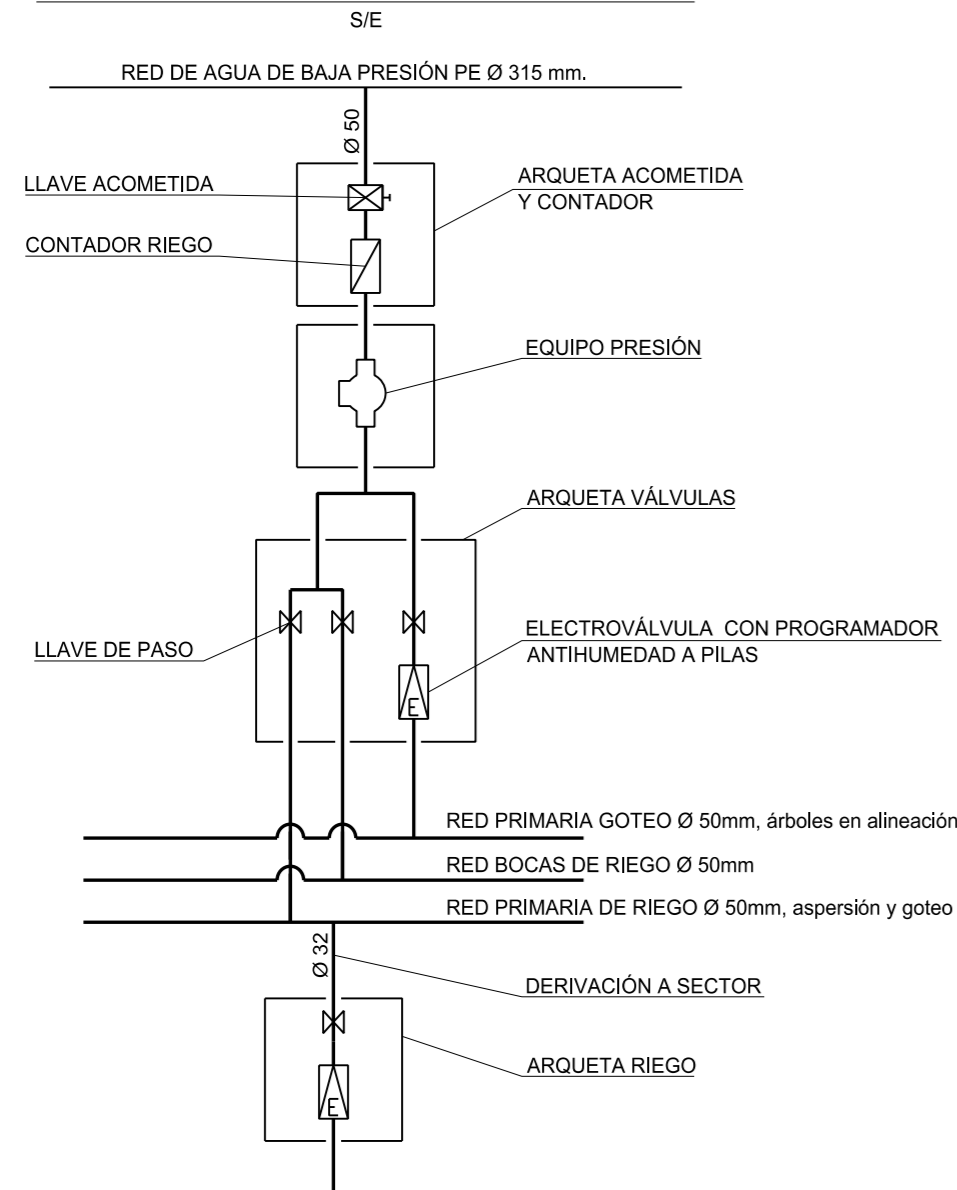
S/E

RED DE AGUA DE BAJA PRESIÓN PE Ø 315 mm.

Ø 50

LLAVE ACOMETIDA

ARQUETA ACOMETIDA Y CONTADOR

CONTADOR RIEGO

EQUIPO PRESIÓN

ARQUETA VÁLVULAS

LLAVE DE PASO

ELECTROVÁLVULA CON PROGRAMADOR ANTIHUMEDAD A PILAS

E

RED PRIMARIA GOTEO Ø 50mm, árboles en alineación

RED BOCAS DE RIEGO Ø 50mm

RED PRIMARIA DE RIEGO Ø 50mm, aspersión y goteo

Ø 32

DERIVACIÓN A SECTOR

ARQUETA RIEGO

E